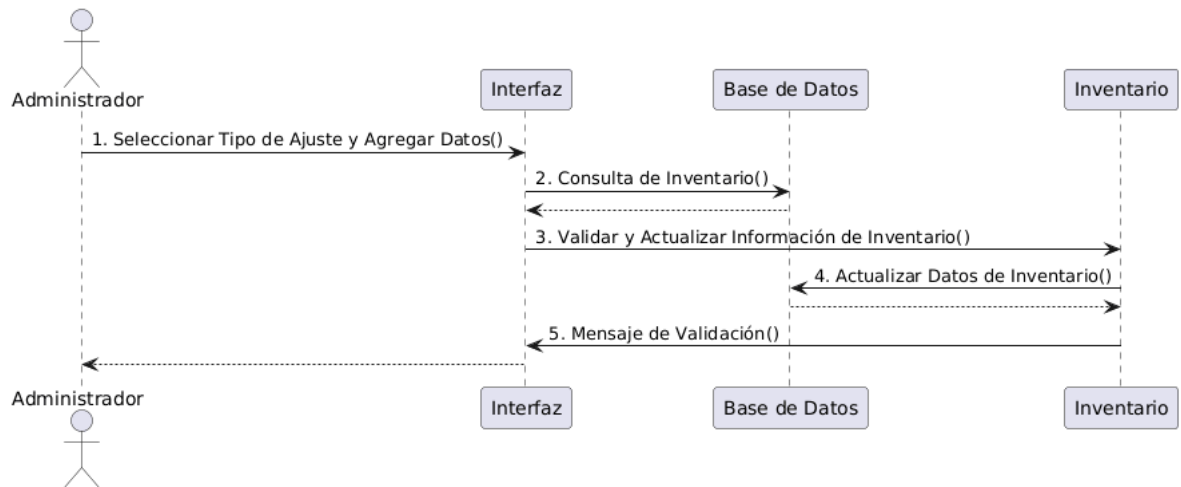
Administrador

Interfaz

Base de Datos

Inventario

1. Seleccionar Tipo de Ajuste y Agregar Datos()

2. Consulta de Inventario()

3. Validar y Actualizar Información de Inventario()

4. Actualizar Datos de Inventario()

5. Mensaje de Validación()

Administrador

Interfaz

Base de Datos

Inventario